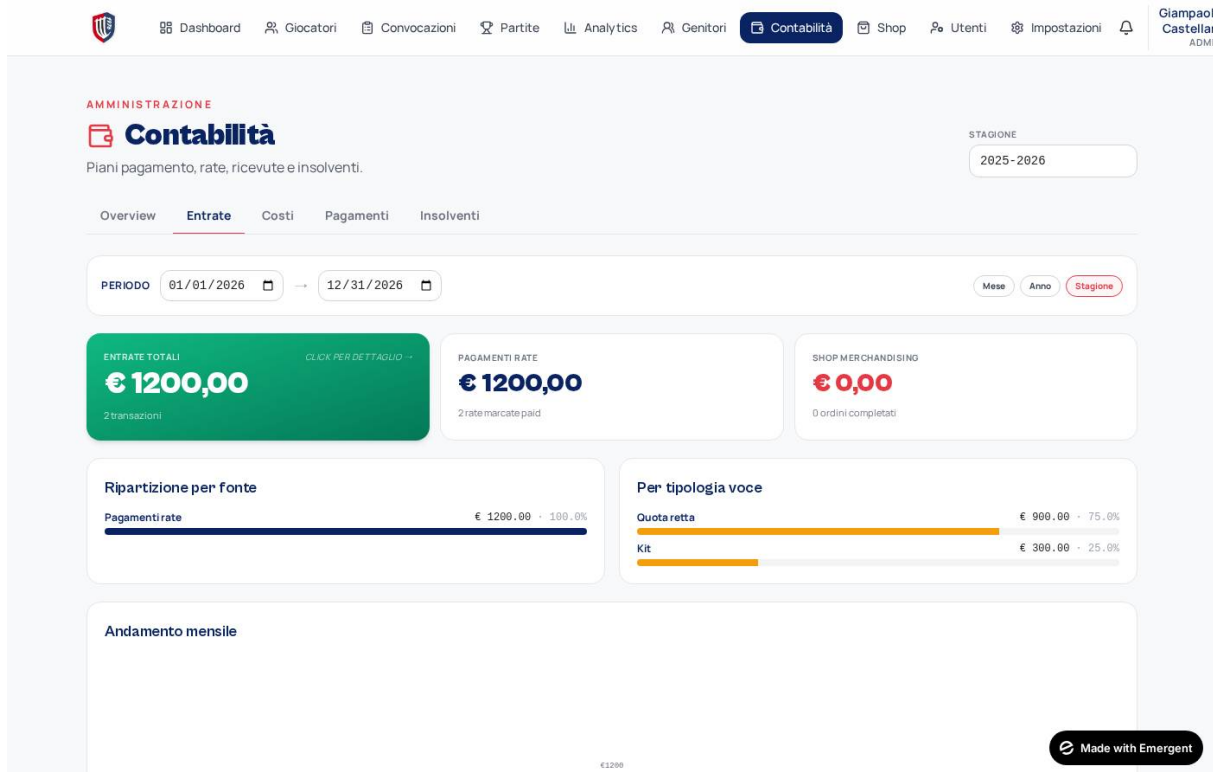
Dashboard Giocatori Convocazioni Partite Analytics Genitori Contabilità Shop Utenti Impostazioni

Giampaol
Castellar
ADMI

AMMINISTRAZIONE

Contabilità

Piani pagamento, rate, ricevute e insolventi.

STAGIONE
2025-2026

Overview Entrate Costi Pagamenti Insolventi

PERIODO 01/01/2026 → 12/31/2026

Mese Anno Stagione

ENTRATE TOTALI
CLICK PER DETTAGLIO →
€ 1200,00
2 transazioni

PAGAMENTI RATE
€ 1200,00
2 rate marcate paid

SHOP MERCHANDISING
€ 0,00
0 ordini completati

Ripartizione per fonte

Pagamenti rate € 1200.00 · 100.0%

Per tipologia voce

Quota retta € 900.00 · 75.0%

Kit € 300.00 · 25.0%

Andamento mensile

€1200

Made with Emergent